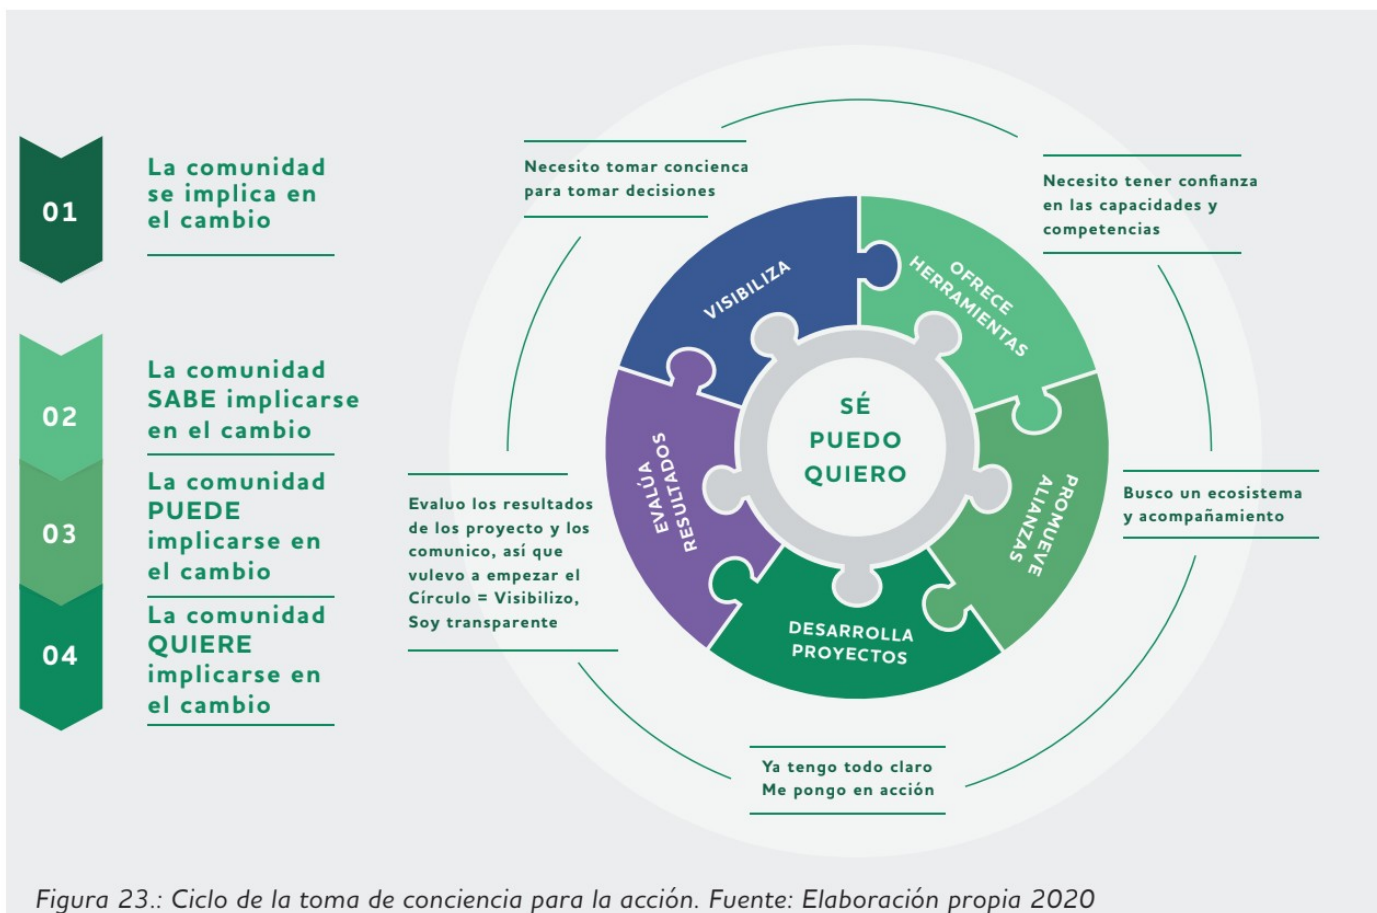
01
La comunidad se implica en el cambio

02
La comunidad SABE implicarse en el cambio

03
La comunidad PUEDE implicarse en el cambio

04
La comunidad QUIERE implicarse en el cambio

Necesito tomar concienca para tomar decisiones

Necesito tener confianza en las capacidades y competencias

Busco un ecosistema y acompañamiento

Ya tengo todo claro Me pongo en acción

Evaluo los resultados de los proyecto y los comunico, así que vuelvo a empezar el Círculo = Visibilizo, Soy transparente

VISIBILIZA
OFRECE HERRAMIENTAS
PROMUEVE ALIANZAS
DESARROLLA PROYECTOS
EVALÚA RESULTADOS

SÉ
PUEDO
QUIERO

Figura 23.: Ciclo de la toma de conciencia para la acción. Fuente: Elaboración propia 2020